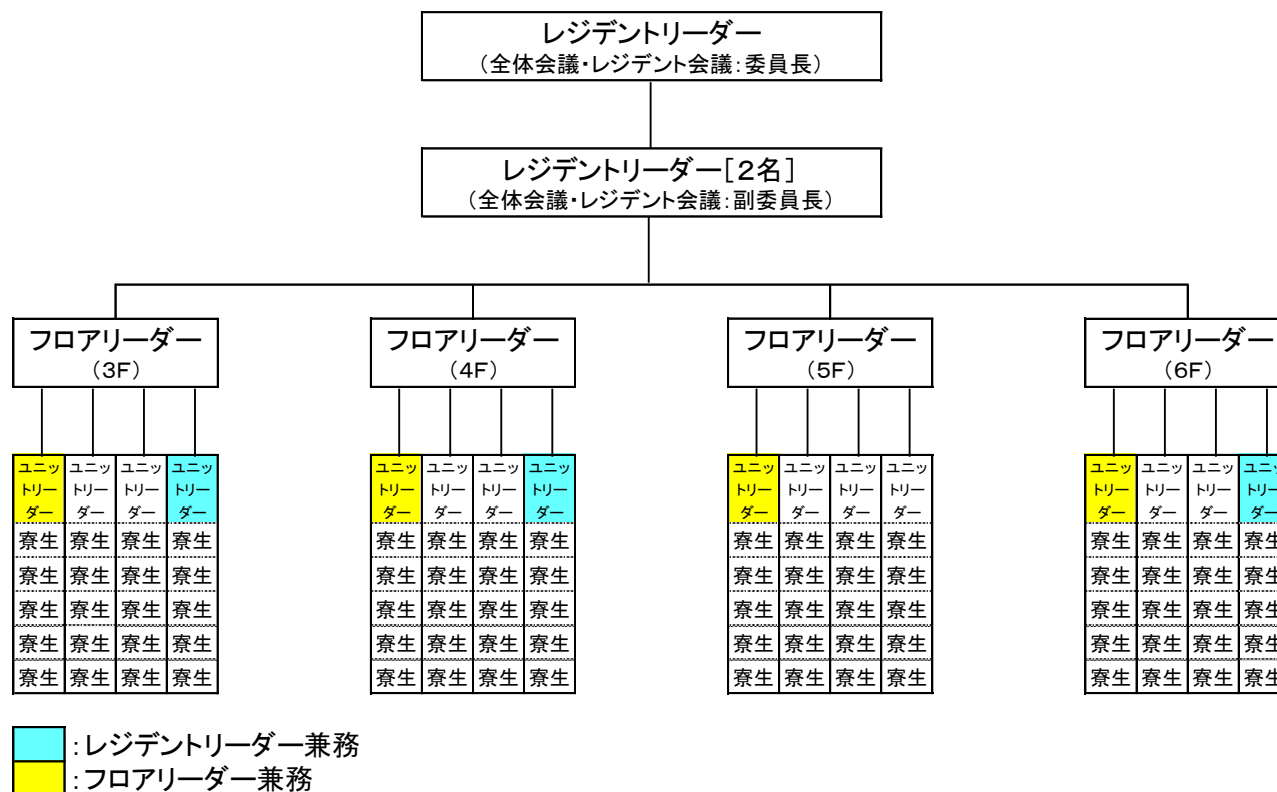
レジデントリーダー
（全体会議・レジデント会議：委員長）

レジデントリーダー［2名］
（全体会議・レジデント会議：副委員長）

フロアリーダー
（3F）

| ユニットリーダー | ユニットリーダー | ユニットリーダー | ユニットリーダー |
|---|---|---|---|
| 寮生 | 寮生 | 寮生 | 寮生 |
| 寮生 | 寮生 | 寮生 | 寮生 |
| 寮生 | 寮生 | 寮生 | 寮生 |
| 寮生 | 寮生 | 寮生 | 寮生 |
| 寮生 | 寮生 | 寮生 | 寮生 |

フロアリーダー
（4F）

| ユニットリーダー | ユニットリーダー | ユニットリーダー | ユニットリーダー |
|---|---|---|---|
| 寮生 | 寮生 | 寮生 | 寮生 |
| 寮生 | 寮生 | 寮生 | 寮生 |
| 寮生 | 寮生 | 寮生 | 寮生 |
| 寮生 | 寮生 | 寮生 | 寮生 |
| 寮生 | 寮生 | 寮生 | 寮生 |

フロアリーダー
（5F）

| ユニットリーダー | ユニットリーダー | ユニットリーダー | ユニットリーダー |
|---|---|---|---|
| 寮生 | 寮生 | 寮生 | 寮生 |
| 寮生 | 寮生 | 寮生 | 寮生 |
| 寮生 | 寮生 | 寮生 | 寮生 |
| 寮生 | 寮生 | 寮生 | 寮生 |
| 寮生 | 寮生 | 寮生 | 寮生 |

フロアリーダー
（6F）

| ユニットリーダー | ユニットリーダー | ユニットリーダー | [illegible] |
|---|---|---|---|
| 寮生 | 寮生 | 寮生 | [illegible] |
| 寮生 | 寮生 | 寮生 | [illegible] |
| 寮生 | 寮生 | 寮生 | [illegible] |
| 寮生 | 寮生 | 寮生 | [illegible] |
| 寮生 | 寮生 | 寮生 | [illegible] |

：レジデントリーダー兼務
：フロアリーダー兼務